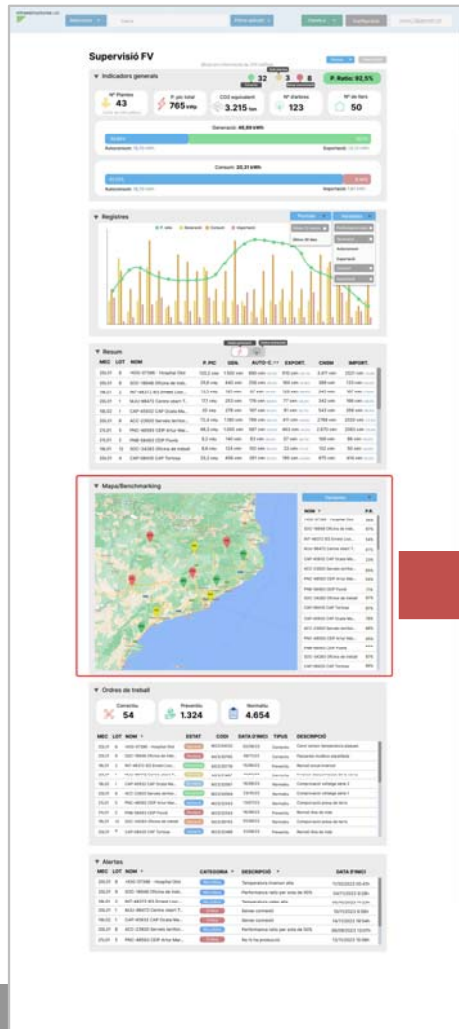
Supervisió FV

▼ Indicadors generals

32

3

8

P. Ratio: 92,5%

Nº Plantes
43

P. pic total
765 kWp

CO2 equivalent
3.215 ton

Nº d'arbres
123

Nº de llars
50

Generació: 45,69 kWh

Consum: 20,31 kWh

▼ Registres

▼ Resum

| MEC | LOT | NOM | P. PIC | GEN. | AUTO-C. | EXPORT. | CONSM | IMPORT. |
|---|---|---|---|---|---|---|---|---|
| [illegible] | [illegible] | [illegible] | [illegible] | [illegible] | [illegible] | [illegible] | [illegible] | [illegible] |

▼ Mapa/Benchmarking

NOM | P.R.

▼ Ordres de treball

Correctiu
54

Preventiu
1.324

Normativa
4.654

| MEC | LOT | NOM | ESTAT | CODI | DATA (P.INICI) | TIPUS | DESCRIPCIÓ |
|---|---|---|---|---|---|---|---|
| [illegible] | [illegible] | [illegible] | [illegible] | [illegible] | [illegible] | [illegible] | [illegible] |

▼ Alertes

| MEC | LOT | NOM | CATEGORIA | DESCRIPCIÓ | DATA (P.INICI) |
|---|---|---|---|---|---|
| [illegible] | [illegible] | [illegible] | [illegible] | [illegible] | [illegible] |